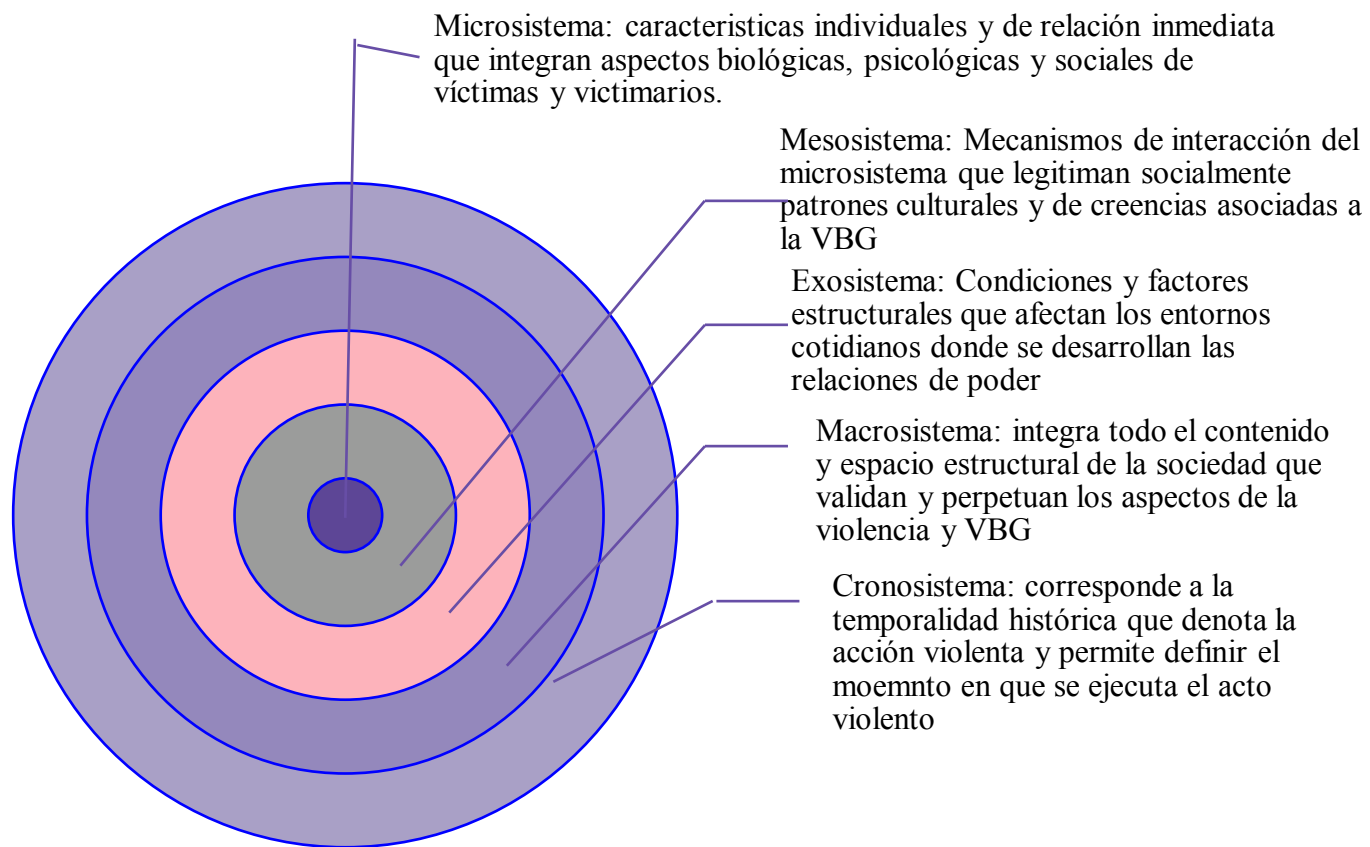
Microsistema: caracteristicas individuales y de relación inmediata que integran aspectos biológicas, psicológicas y sociales de víctimas y victimarios.

Mesosistema: Mecanismos de interacción del microsistema que legitiman socialmente patrones culturales y de creencias asociadas a la VBG

Exosistema: Condiciones y factores estructurales que afectan los entornos cotidianos donde se desarrollan las relaciones de poder

Macrosistema: integra todo el contenido y espacio estructural de la sociedad que validan y perpetuan los aspectos de la violencia y VBG

Cronosistema: corresponde a la temporalidad histórica que denota la acción violenta y permite definir el moemnto en que se ejecuta el acto violento